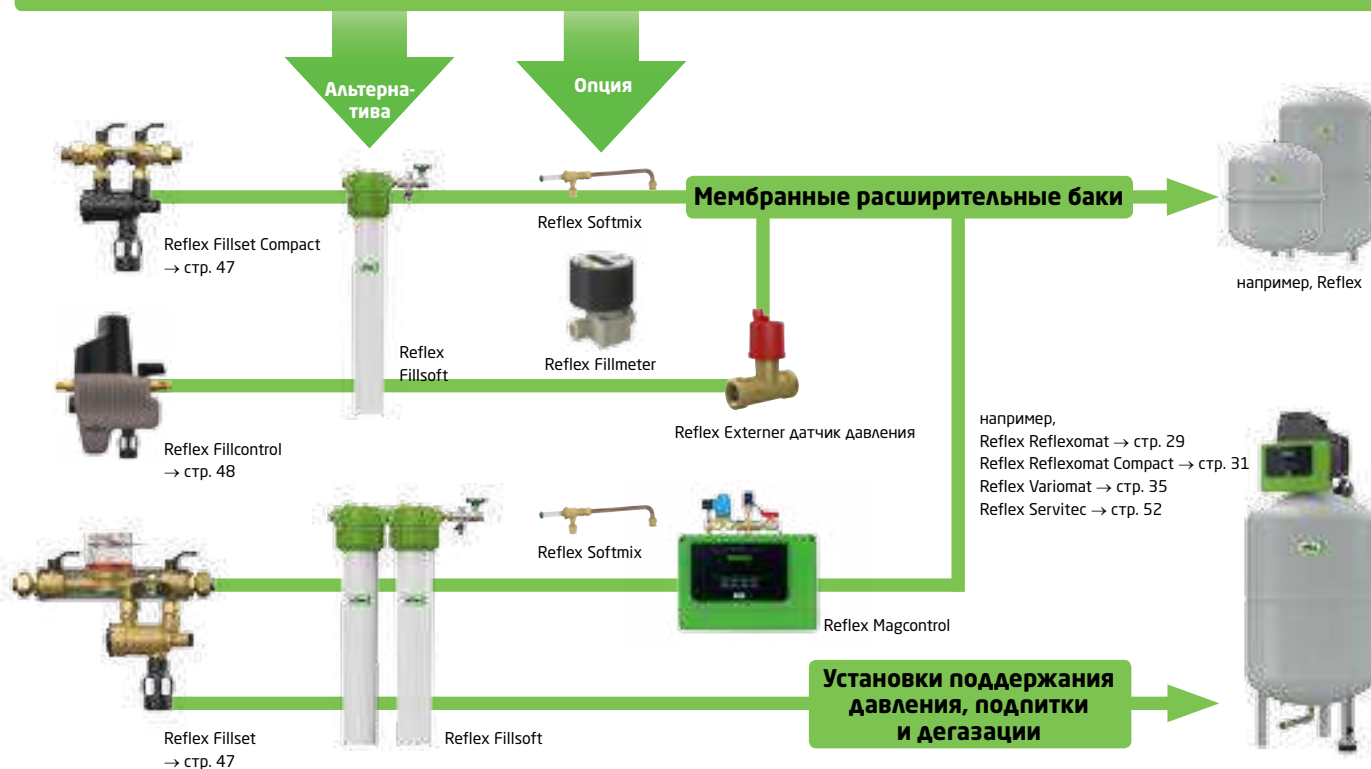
Альтернатива

Опция

Reflex Fillset Compact
→ стр. 47

Reflex Softmix

Мембранные расширительные баки

например, Reflex

Reflex Fillmeter

Reflex Fillsoft

Reflex Fillcontrol
→ стр. 48

Reflex Externer датчик давления

например,
Reflex Reflexomat → стр. 29
Reflex Reflexomat Compact → стр. 31
Reflex Variomat → стр. 35
Reflex Servitec → стр. 52

Reflex Softmix

Reflex Magcontrol

Установки поддержания давления, подпитки и дегазации

Reflex Fillset
→ стр. 47

Reflex Fillsoft